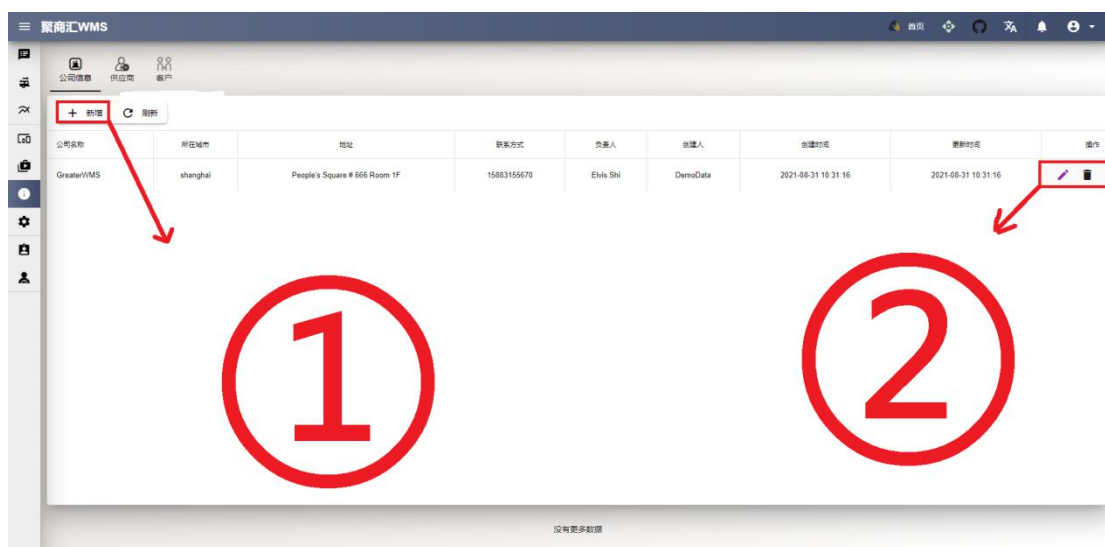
聚商汇WMS

首页

公司信息 供应商 客户

+ 新增 刷新

| 公司名称 | 所在城市 | 地址 | 联系方式 | 负责人 | 创建人 | 创建时间 | 更新时间 | 操作 |
|---|---|---|---|---|---|---|---|---|
| GreaterWMS | shanghai | People's Square # 666 Room 1F | 15883155670 | Elvis.Shi | DemoData | 2021-08-31 10:31:16 | 2021-08-31 10:31:16 | |

①

②

没有更多数据